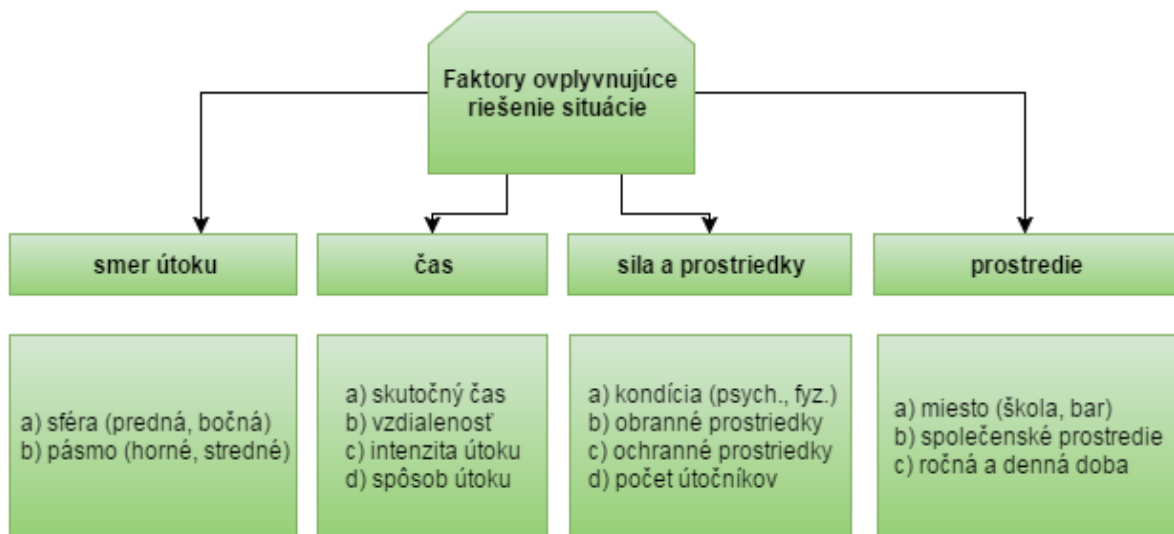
Faktory ovplyvnujúce riešenie situácie

smer útoku

čas

sila a prostriedky

prostredie

a) sféra (predná, bočná)
b) pásmo (horné, stredné)

a) skutočný čas
b) vzdialenosť
c) intenzita útoku
d) spôsob útoku

a) kondícia (psych., fyz.)
b) obranné prostriedky
c) ochranné prostriedky
d) počet útočníkov

a) miesto (škola, bar)
b) společenské prostredie
c) ročná a denná doba